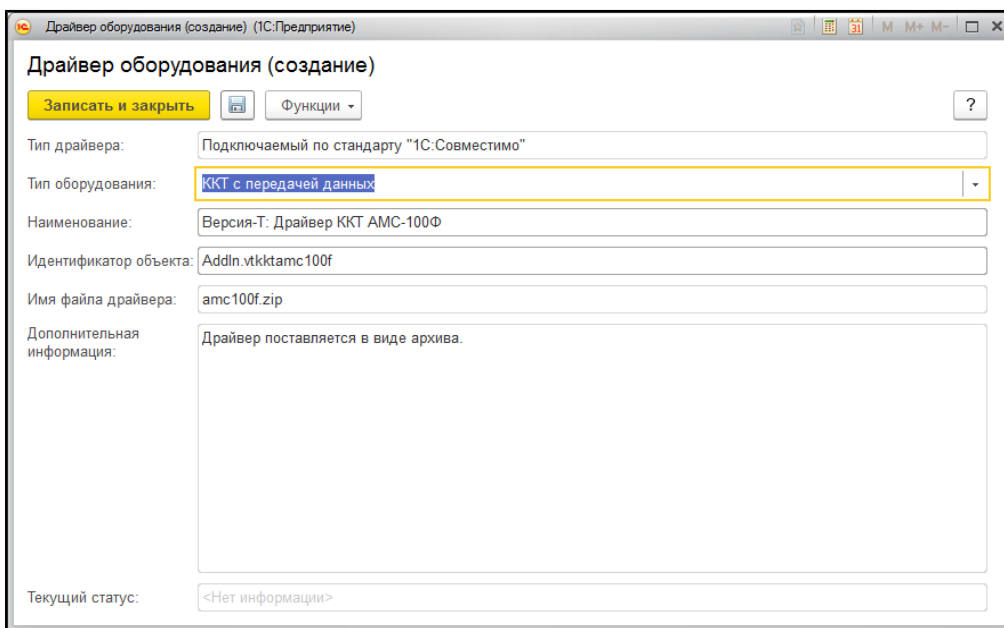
Драйвер оборудования (создание) (1С:Предприятие)

M M+ M−

Драйвер оборудования (создание)

Записать и закрыть

Функции

?

Тип драйвера: Подключаемый по стандарту "1С:Совместимо"

Тип оборудования: ККТ с передачей данных

Наименование: Версия-Т: Драйвер ККТ АМС-100Ф

Идентификатор объекта: AddIn.vtkktamc100f

Имя файла драйвера: amc100f.zip

Дополнительная информация: Драйвер поставляется в виде архива.

Текущий статус: <Нет информации>